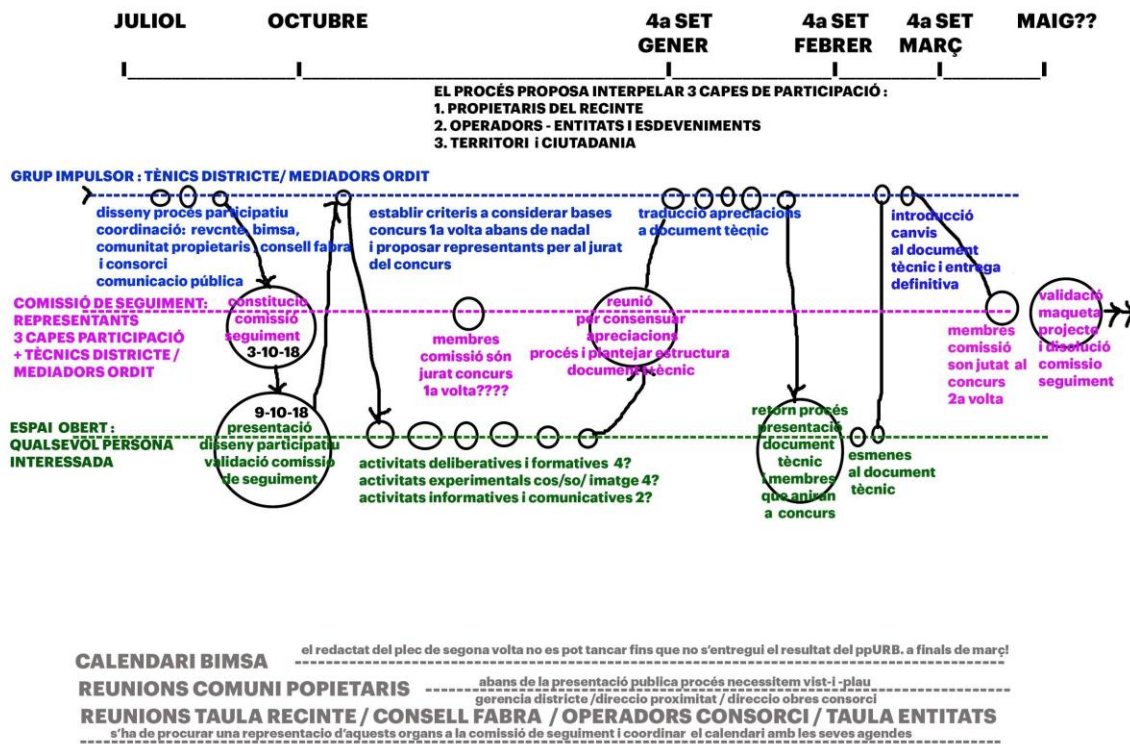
JULIOL OCTUBRE 4a SET GENER 4a SET FEBRER 4a SET MARÇ MAIG??

EL PROCÉS PROPOSA INTERPELAR 3 CAPES DE PARTICIPACIÓ :
1. PROPIETARIS DEL RECINTE
2. OPERADORS - ENTITATS I ESDEVENIMENTS
3. TERRITORI i CIUTADANIA

GRUP IMPULSOR : TÈCNICS DISTRICTE/ MEDIADORS ORDIT

disseny procés participatiu coordinació: revcnte, bimsa, comunitat propietaris , consell fabra i consorci comunicacio pública

establir criteris a considerar bases concurs 1a volta abans de nadal i proposar representants per al jurat del concurs

traduccio apreciacions a document tècnic

introducció canvis al document tècnic i entrega definitiva

COMISSIÓ DE SEGUIMENT: REPRESENTANTS 3 CAPES PARTICIPACIÓ + TÈCNICS DISTRICTE / MEDIADORS ORDIT

constitució comissió seguiment 3-10-18

membres comissió són jurat concurs 1a volta????

reunió per consensuar apreciacions procés i plantejar estructura document tècnic

membres comissió son jutat al concurs 2a volta

validació maqueta projecte i dissolució comissio seguiment

ESPAI OBERT : QUALSEVOL PERSONA INTERESSADA

9-10-18 presentació disseny participatiu validació comissió de seguiment

activitats deliberatives i formatives 4?
activitats experimentals cos/so/ imatge 4?
activitats informatives i comunicatives 2?

retorn procés presentació document tècnic i membres que aniran a concurs

esmenes al document tècnic

CALENDARI BIMSA el redactat del plec de segona volta no es pot tancar fins que no s'entregui el resultat del ppURB. a finals de març!

REUNIONS COMUNI POPIETARIS abans de la presentació publica procés necessitem vist-i -plau

gerencia districte /direccio proximitat / direccio obres consorci

REUNIONS TAULA RECINTE / CONSELL FABRA / OPERADORS CONSORCI / TAULA ENTITATS

s'ha de procurar una representacio d'aquests organs a la comissió de seguiment i coordinar el calendari amb les seves agendes